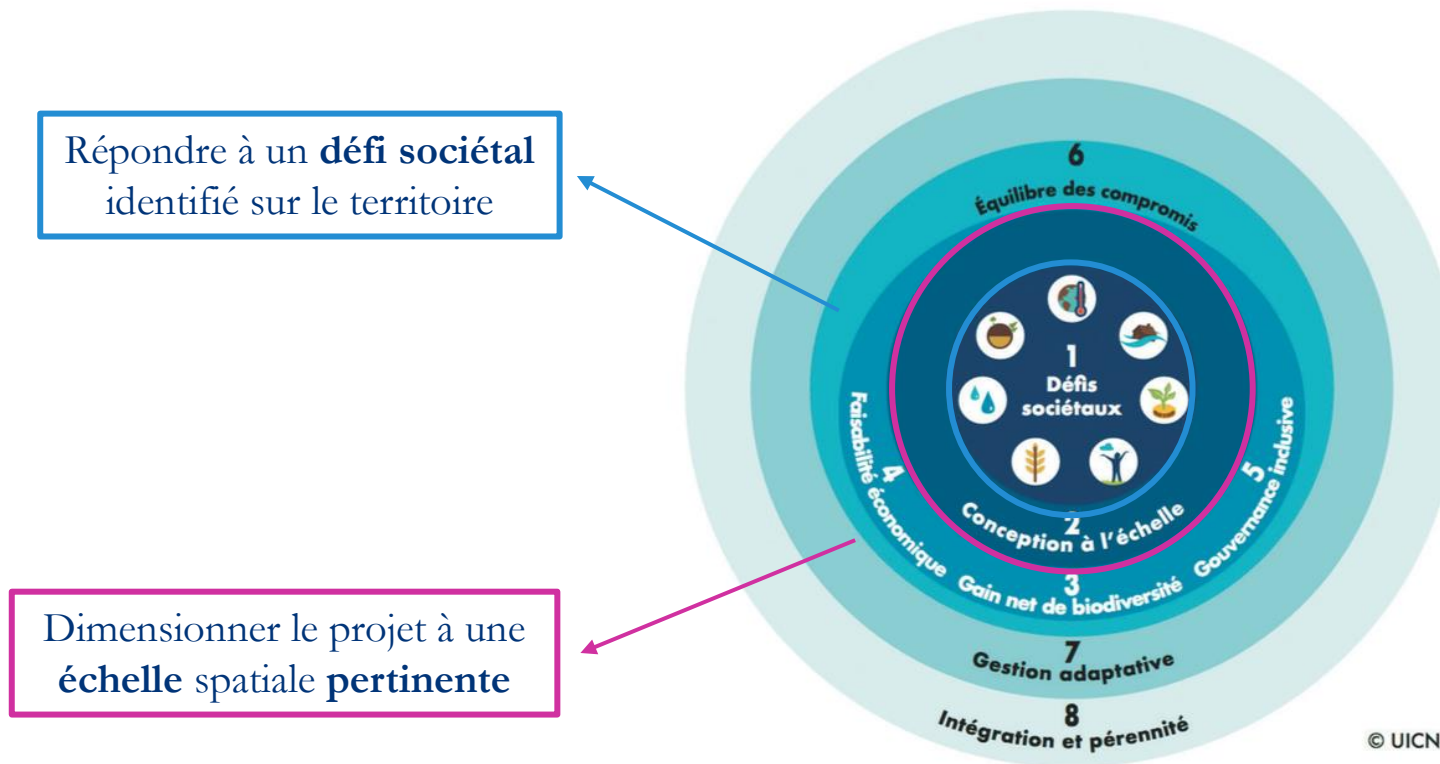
Répondre à un **défi sociétal** identifié sur le territoire

Dimensionner le projet à une **échelle** spatiale **pertinente**

6
Équilibre des compromis

1
Défis sociétaux

4
Faisabilité économique

5
Gouvernance inclusive

2
Conception à l'échelle

3
Gain net de biodiversité

7
Gestion adaptative

8
Intégration et pérennité

© UICN